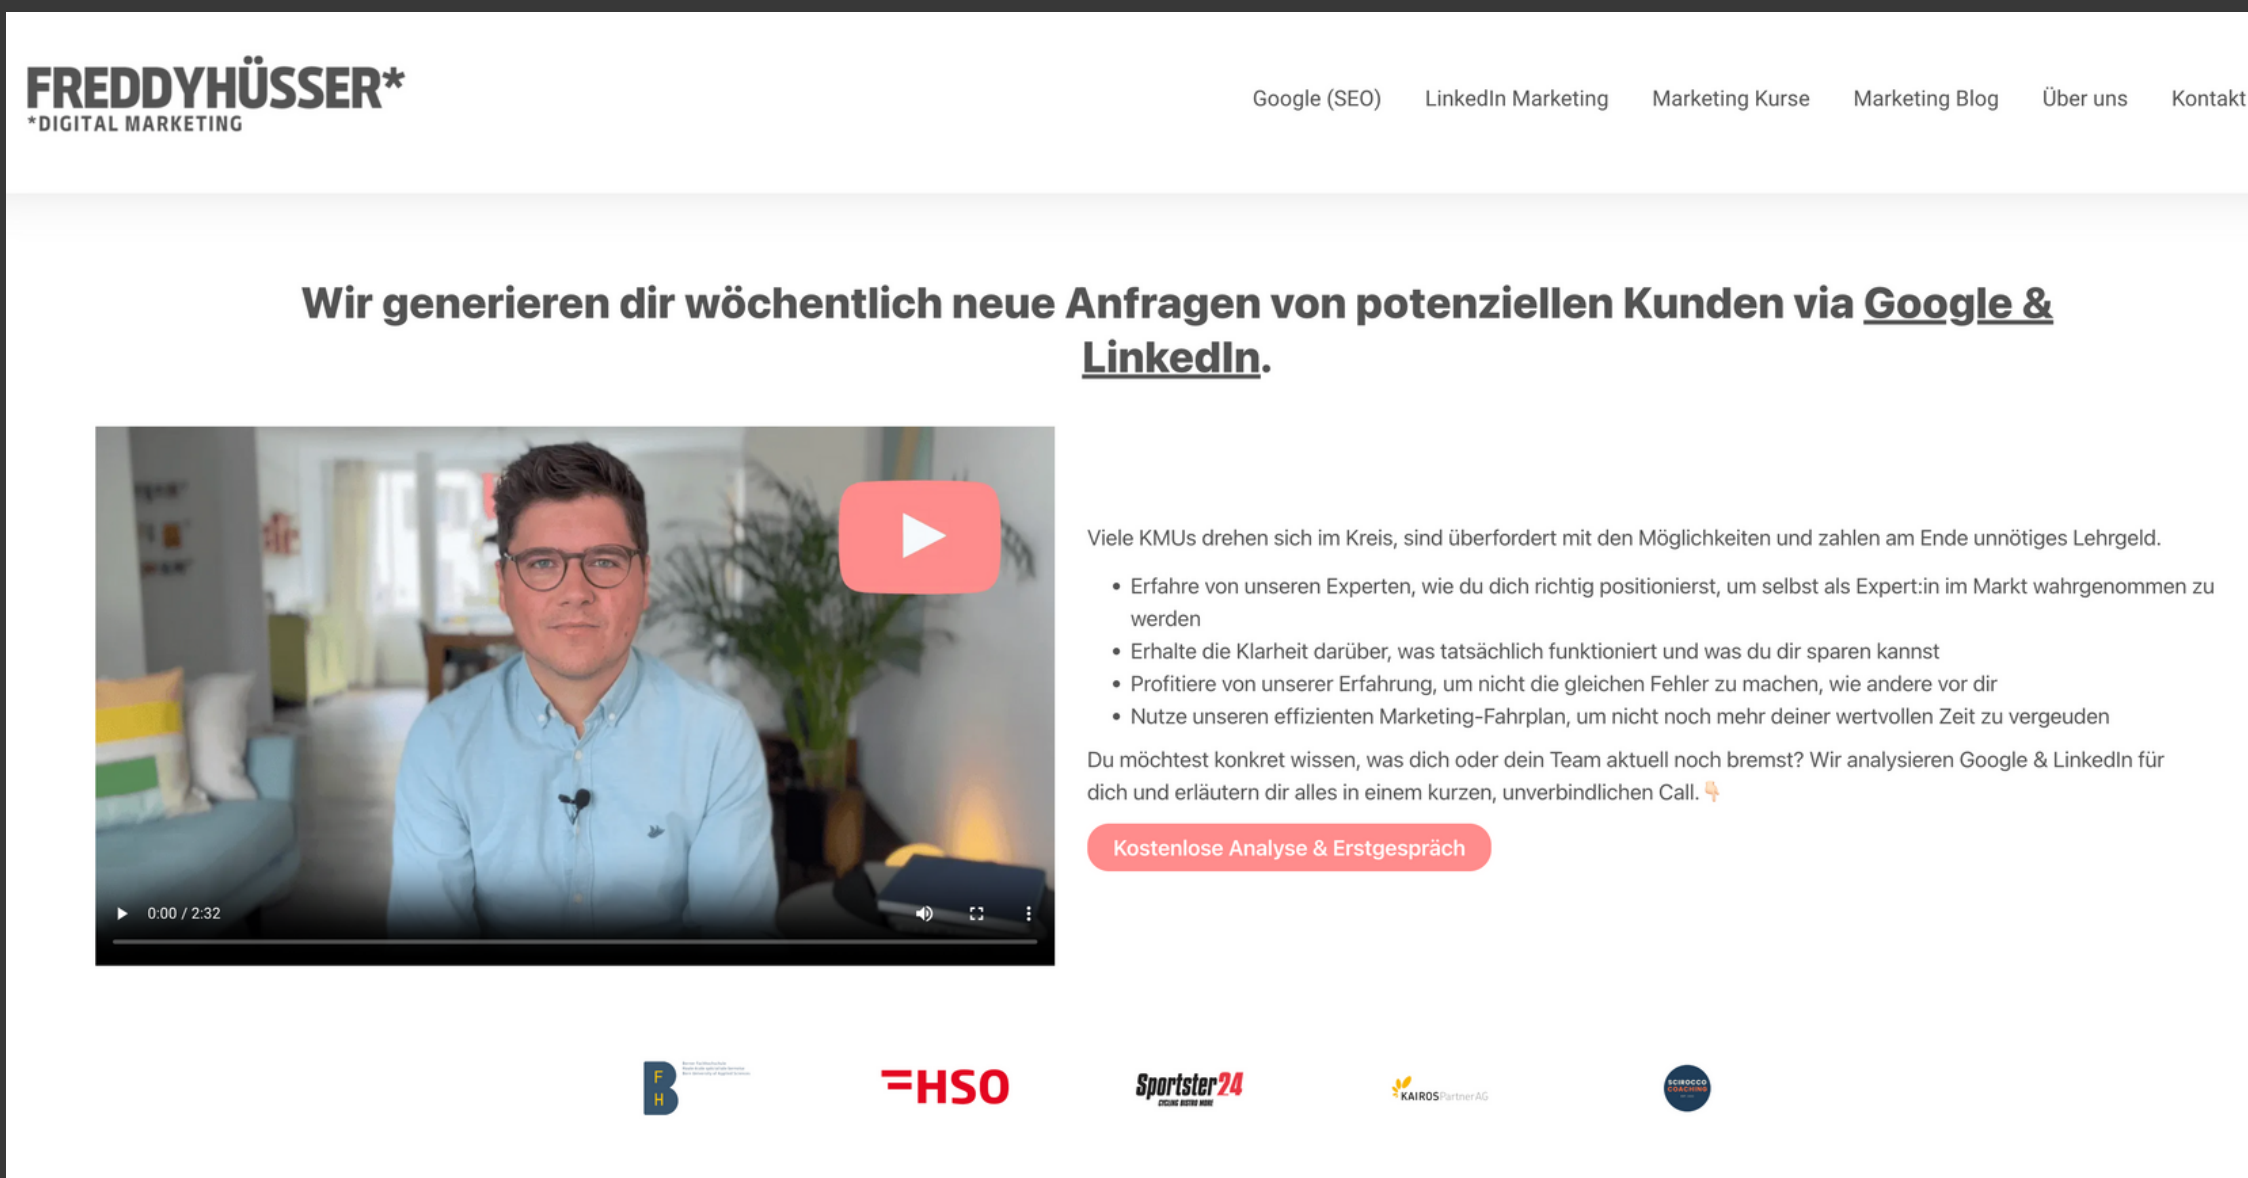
FREDDYHÜSSER*
*DIGITAL MARKETING

Google (SEO) LinkedIn Marketing Marketing Kurse Marketing Blog Über uns Kontakt

Wir generieren dir wöchentlich neue Anfragen von potenziellen Kunden via Google & LinkedIn.

0:00 / 2:32

Viele KMUs drehen sich im Kreis, sind überfordert mit den Möglichkeiten und zahlen am Ende unnötiges Lehrgeld.

- Erfahre von unseren Experten, wie du dich richtig positionierst, um selbst als Expert:in im Markt wahrgenommen zu werden
- Erhalte die Klarheit darüber, was tatsächlich funktioniert und was du dir sparen kannst
- Profitiere von unserer Erfahrung, um nicht die gleichen Fehler zu machen, wie andere vor dir
- Nutze unseren effizienten Marketing-Fahrplan, um nicht noch mehr deiner wertvollen Zeit zu vergeuden

Du möchtest konkret wissen, was dich oder dein Team aktuell noch bremst? Wir analysieren Google & LinkedIn für dich und erläutern dir alles in einem kurzen, unverbindlichen Call. 👇

Kostenlose Analyse & Erstgespräch

B F H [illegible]

HSO

Sportster24

KAIROS PartnerAG

SCIROCCO COACHING